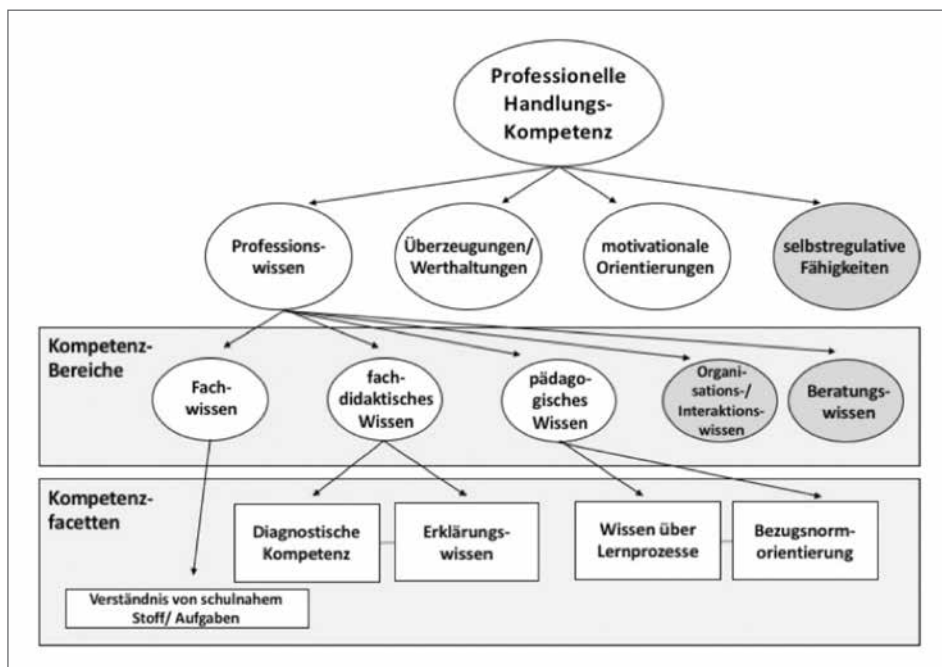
Professionelle Handlungs-Kompetenz

Professionswissen

Überzeugungen/ Werthaltungen

motivationale Orientierungen

selbstregulative Fähigkeiten

Kompetenz-Bereiche

Fachwissen

fachdidaktisches Wissen

pädagogisches Wissen

Organisations-/ Interaktionswissen

Beratungswissen

Kompetenzfacetten

Diagnostische Kompetenz

Erklärungswissen

Wissen über Lernprozesse

Bezugsnormorientierung

Verständnis von schulnahem Stoff/ Aufgaben